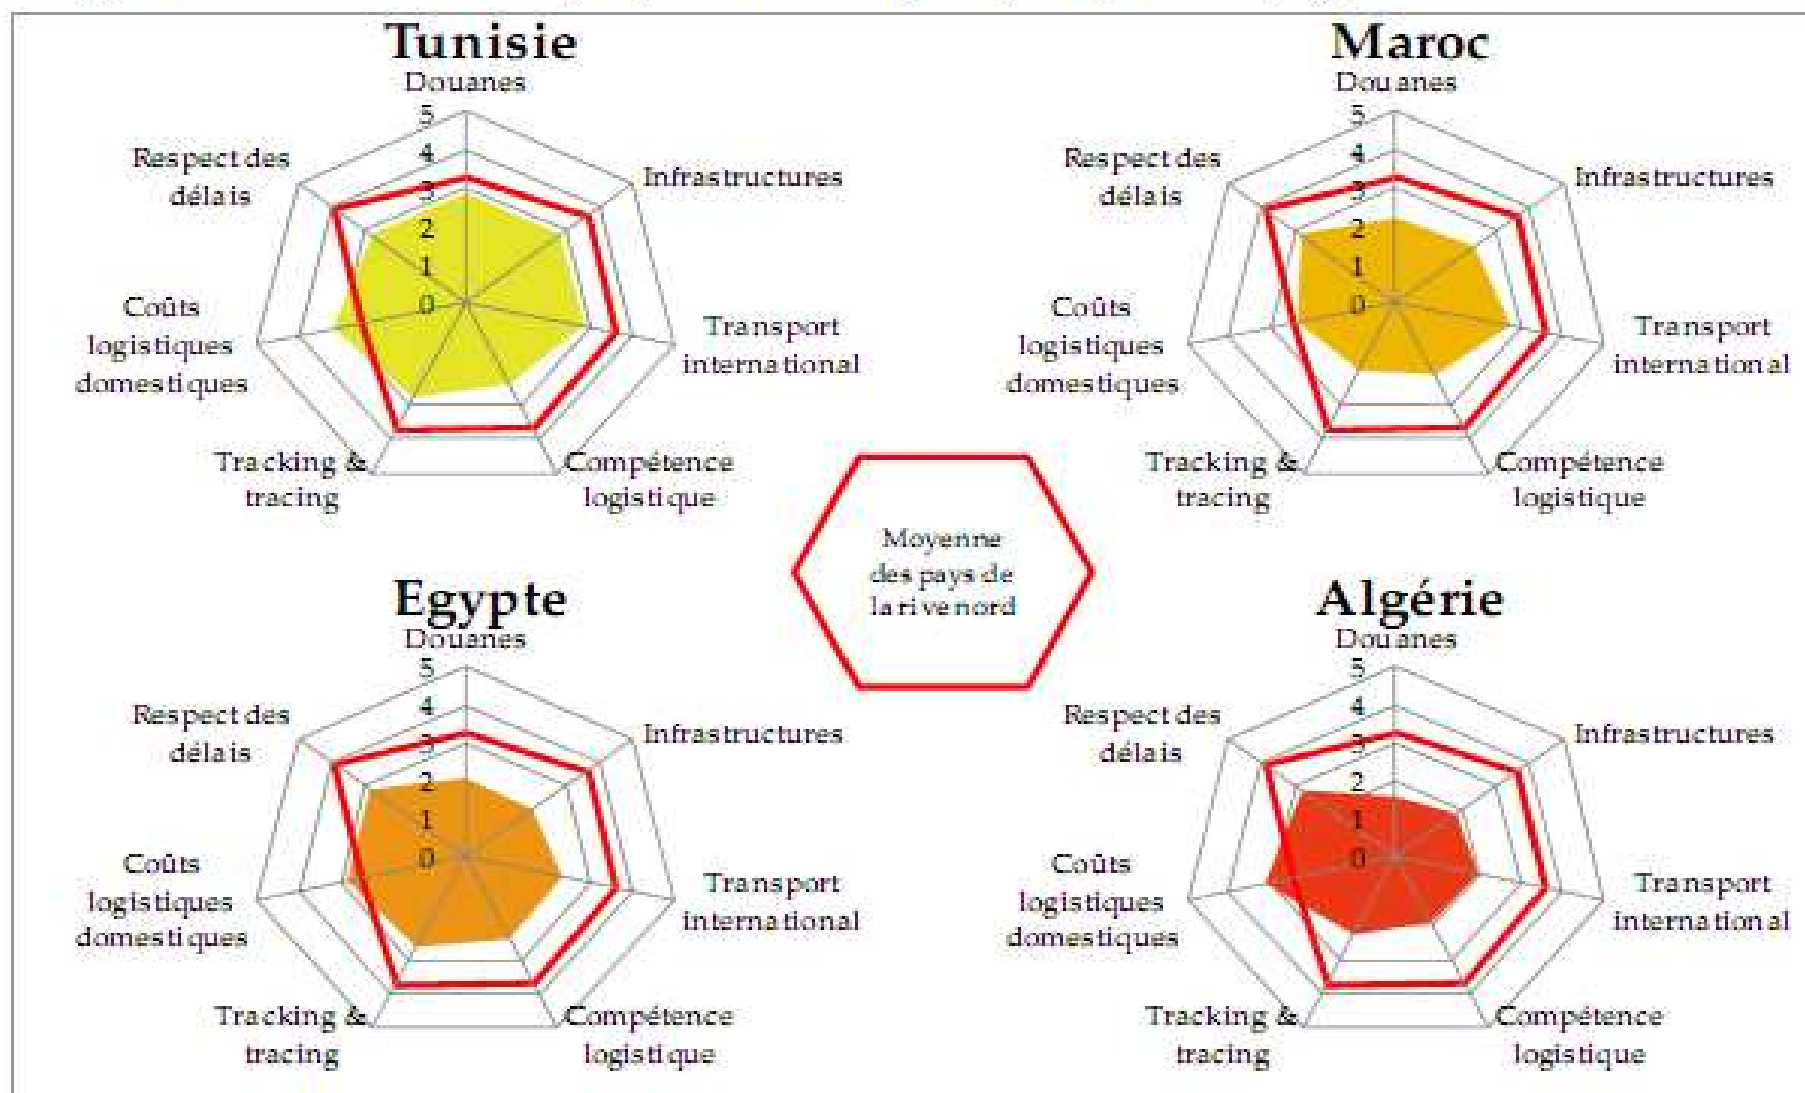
Tunisie

Douanes
5
4
3
2
1
0
Infrastructures
Transport international
Compétence logistique
Tracking & tracing
Coûts logistiques domestiques
Respect des délais

Maroc

Douanes
5
4
3
2
1
0
Infrastructures
Transport international
Compétence logistique
Tracking & tracing
Coûts logistiques domestiques
Respect des délais

Moyenne des pays de la rive nord

Egypte

Douanes
5
4
3
2
1
0
Infrastructures
Transport international
Compétence logistique
Tracking & tracing
Coûts logistiques domestiques
Respect des délais

Algérie

Douanes
5
4
3
2
1
0
Infrastructures
Transport international
Compétence logistique
Tracking & tracing
Coûts logistiques domestiques
Respect des délais